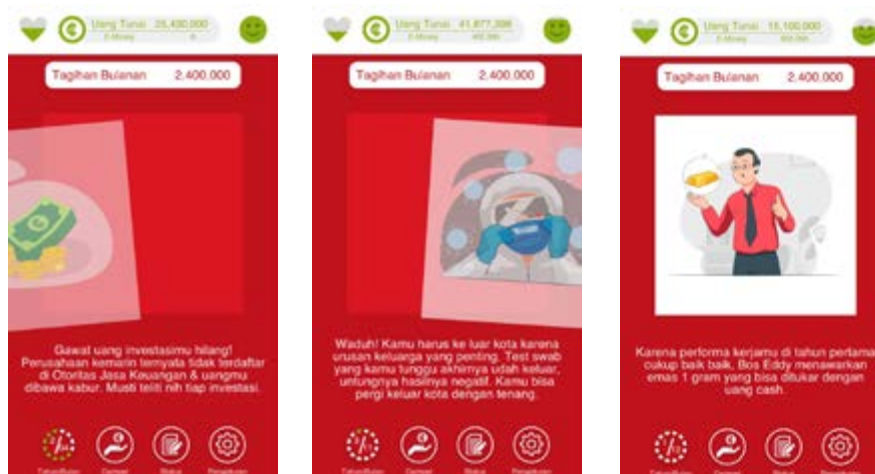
Uang Tunai 25.430.000
E-Money 0

Tagihan Bulanan 2.400.000

Gawat uang investasimu hilang! Perusahaan kemarin ternyata tidak terdaftar di Otoritas Jasa Keuangan & uangmu dibawa kabur. Musti teliti nih tiap investasi.

Tahun/Bulan Gampel Status Pengaturan

Uang Tunai 41.877.398
E-Money 400.396

Tagihan Bulanan 2.400.000

Waduh! Kamu harus ke luar kota karena urusan keluarga yang penting. Test swab yang kamu tunggu akhirnya udah keluar, untungnya hasilnya negatif. Kamu bisa pergi keluar kota dengan tenang.

Tahun/Bulan Gampel Status Pengaturan

Uang Tunai 15.100.000
E-Money 400.396

Tagihan Bulanan 2.400.000

Karena performa kerjamu di tahun pertama cukup baik baik, Bos Eddy menawarkan emas 1 gram yang bisa ditukar dengan uang cash.

Tahun/Bulan Gampel Status Pengaturan